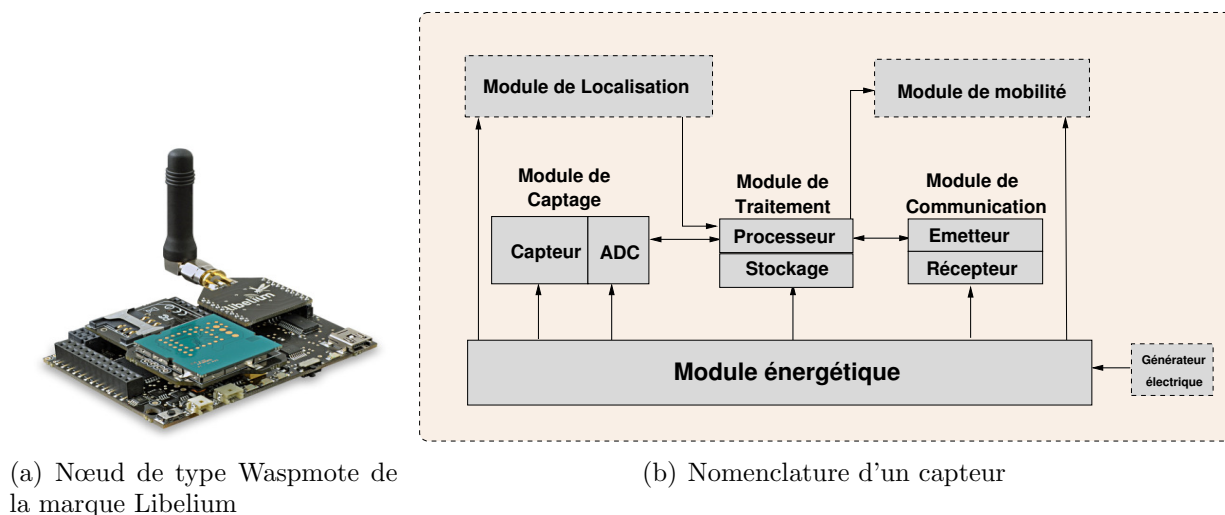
Libelium

Module de Localisation

Module de mobilité

Module de Captage

Module de Traitement

Module de Communication

Capteur

ADC

Processeur

Stockage

Emetteur

Récepteur

Module énergétique

Générateur électrique

(a) Nœud de type Waspmote de la marque Libelium

(b) Nomenclature d'un capteur